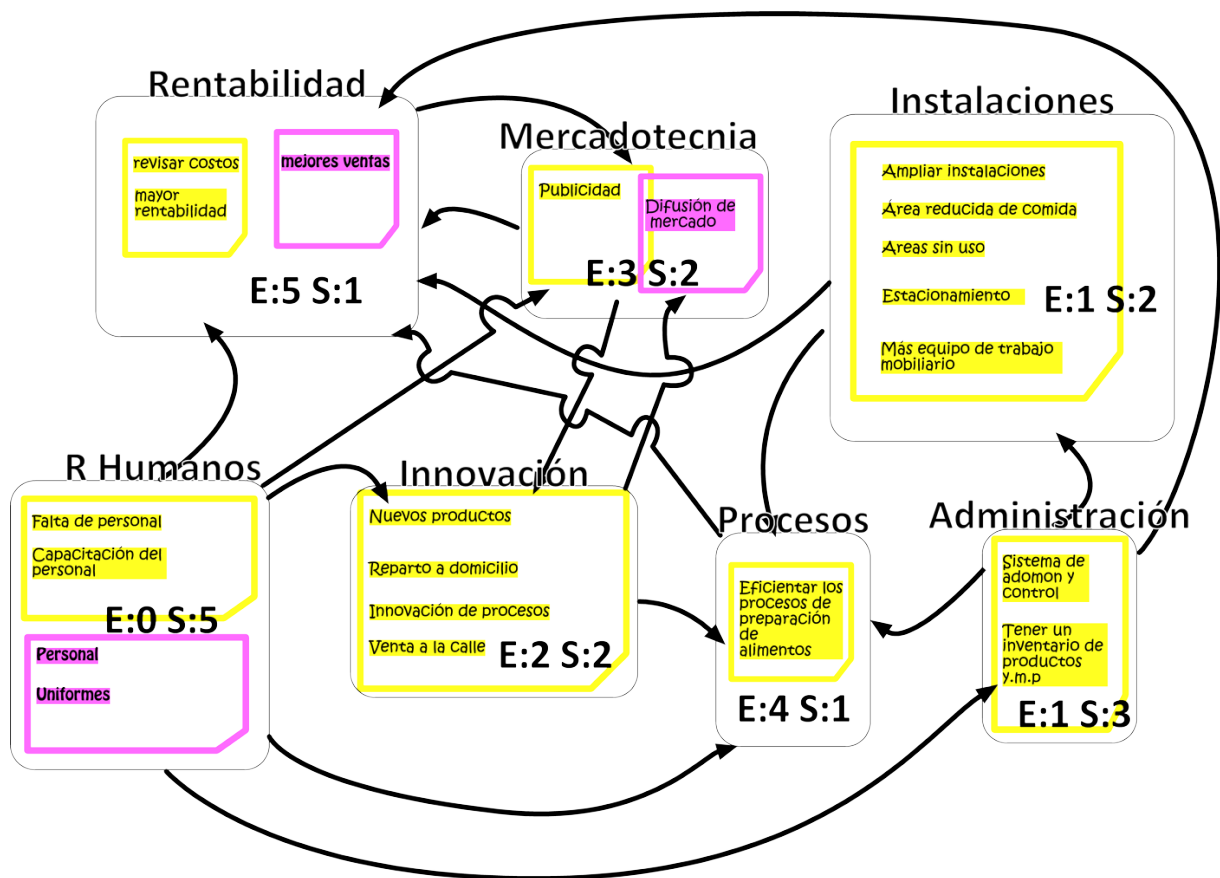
Rentabilidad

revisar costos

mayor rentabilidad

mejores ventas

E:5 S:1

Mercadotecnia

Publicidad

Difusión de mercado

E:3 S:2

Instalaciones

Ampliar instalaciones

Área reducida de comida

Areas sin uso

Estacionamiento

Más equipo de trabajo mobiliario

E:1 S:2

R Humanos

Falta de personal

Capacitación del personal

E:0 S:5

Personal

Uniformes

Innovación

Nuevos productos

Reparto a domicilio

Innovación de procesos

Venta a la calle

E:2 S:2

Procesos

Eficientar los procesos de preparación de alimentos

E:4 S:1

Administración

Sistema de adomon y control

Tener un inventario de productos y.m.p

E:1 S:3